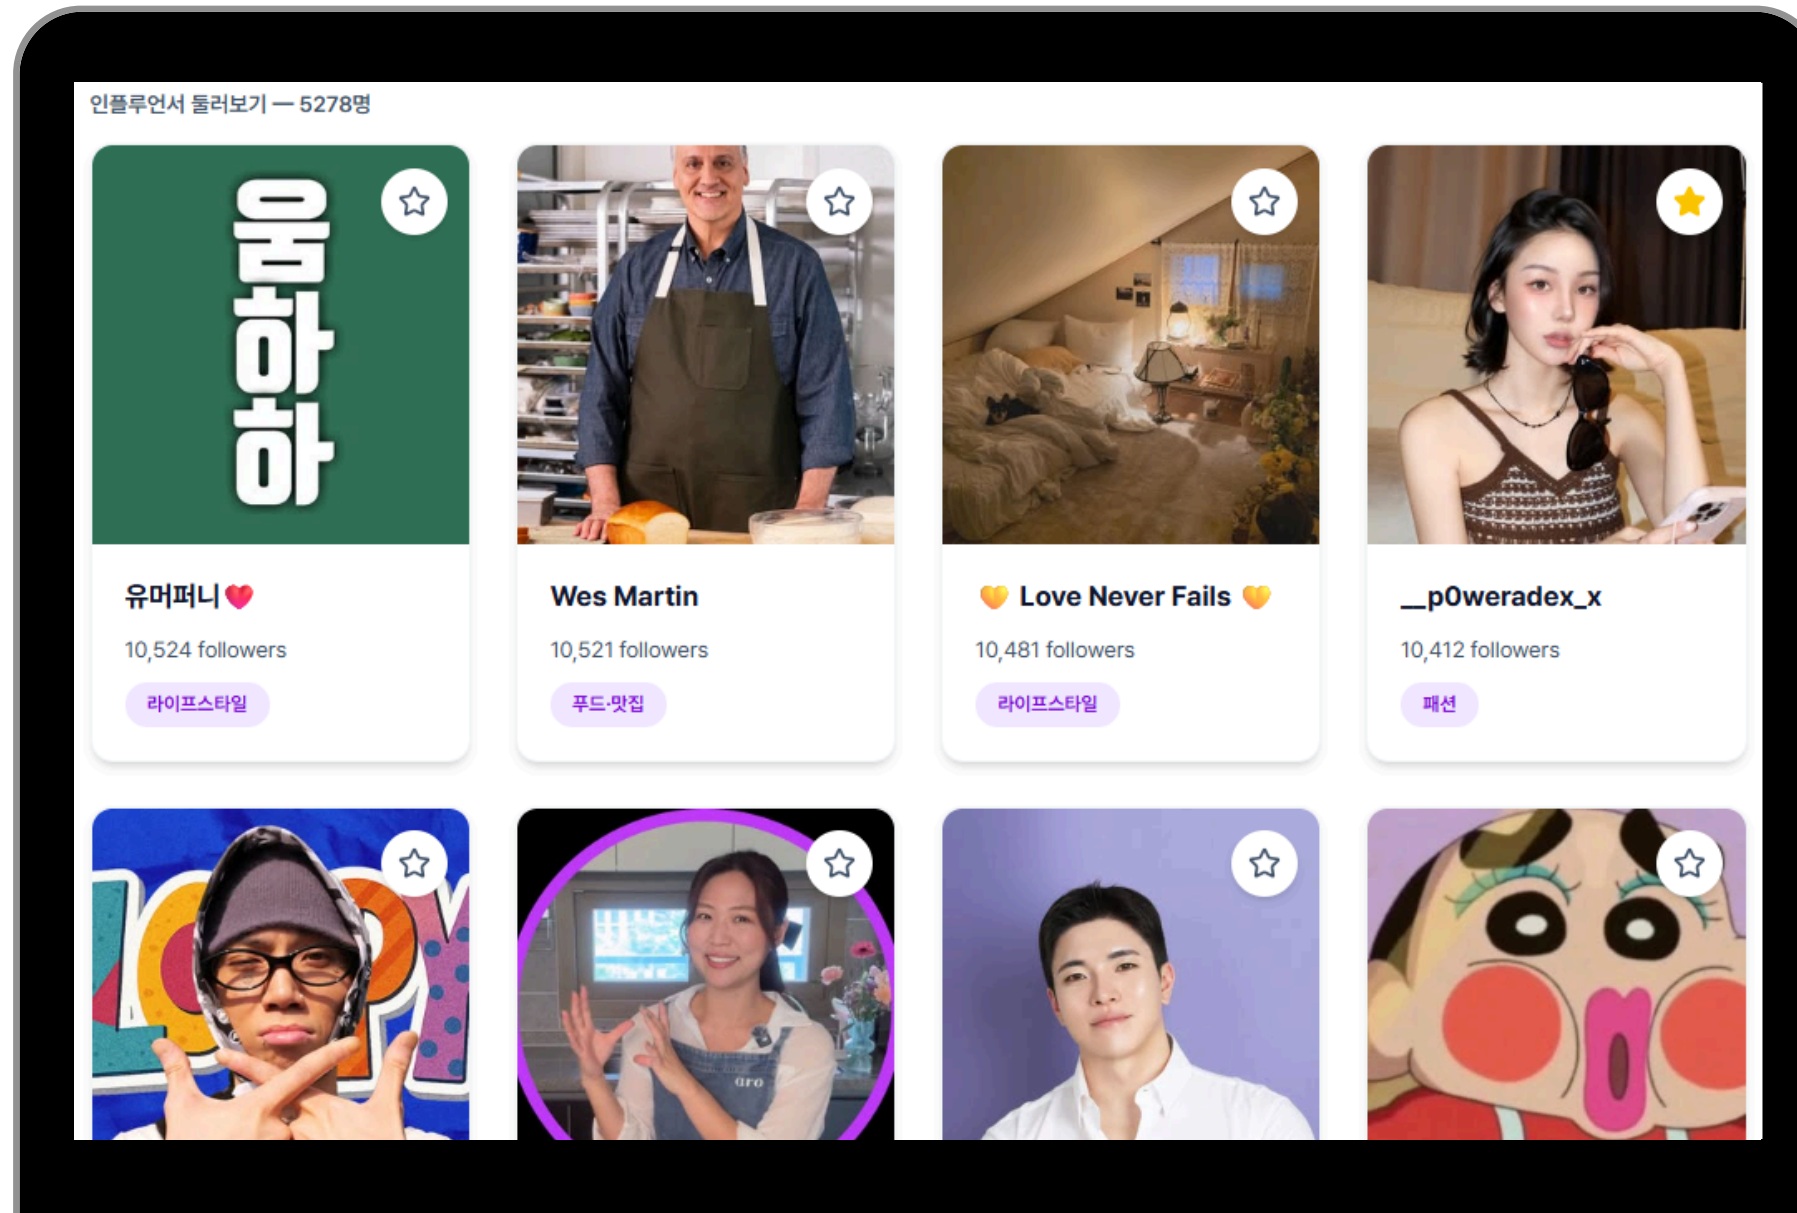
인플루언서 둘러보기 — 5278명

움하하

유머퍼니 ❤️

10,524 followers

라이프스타일

Wes Martin

10,521 followers

푸드·맛집

💛 Love Never Fails 💛

10,481 followers

라이프스타일

__p0weradex_x

10,412 followers

패션

aro